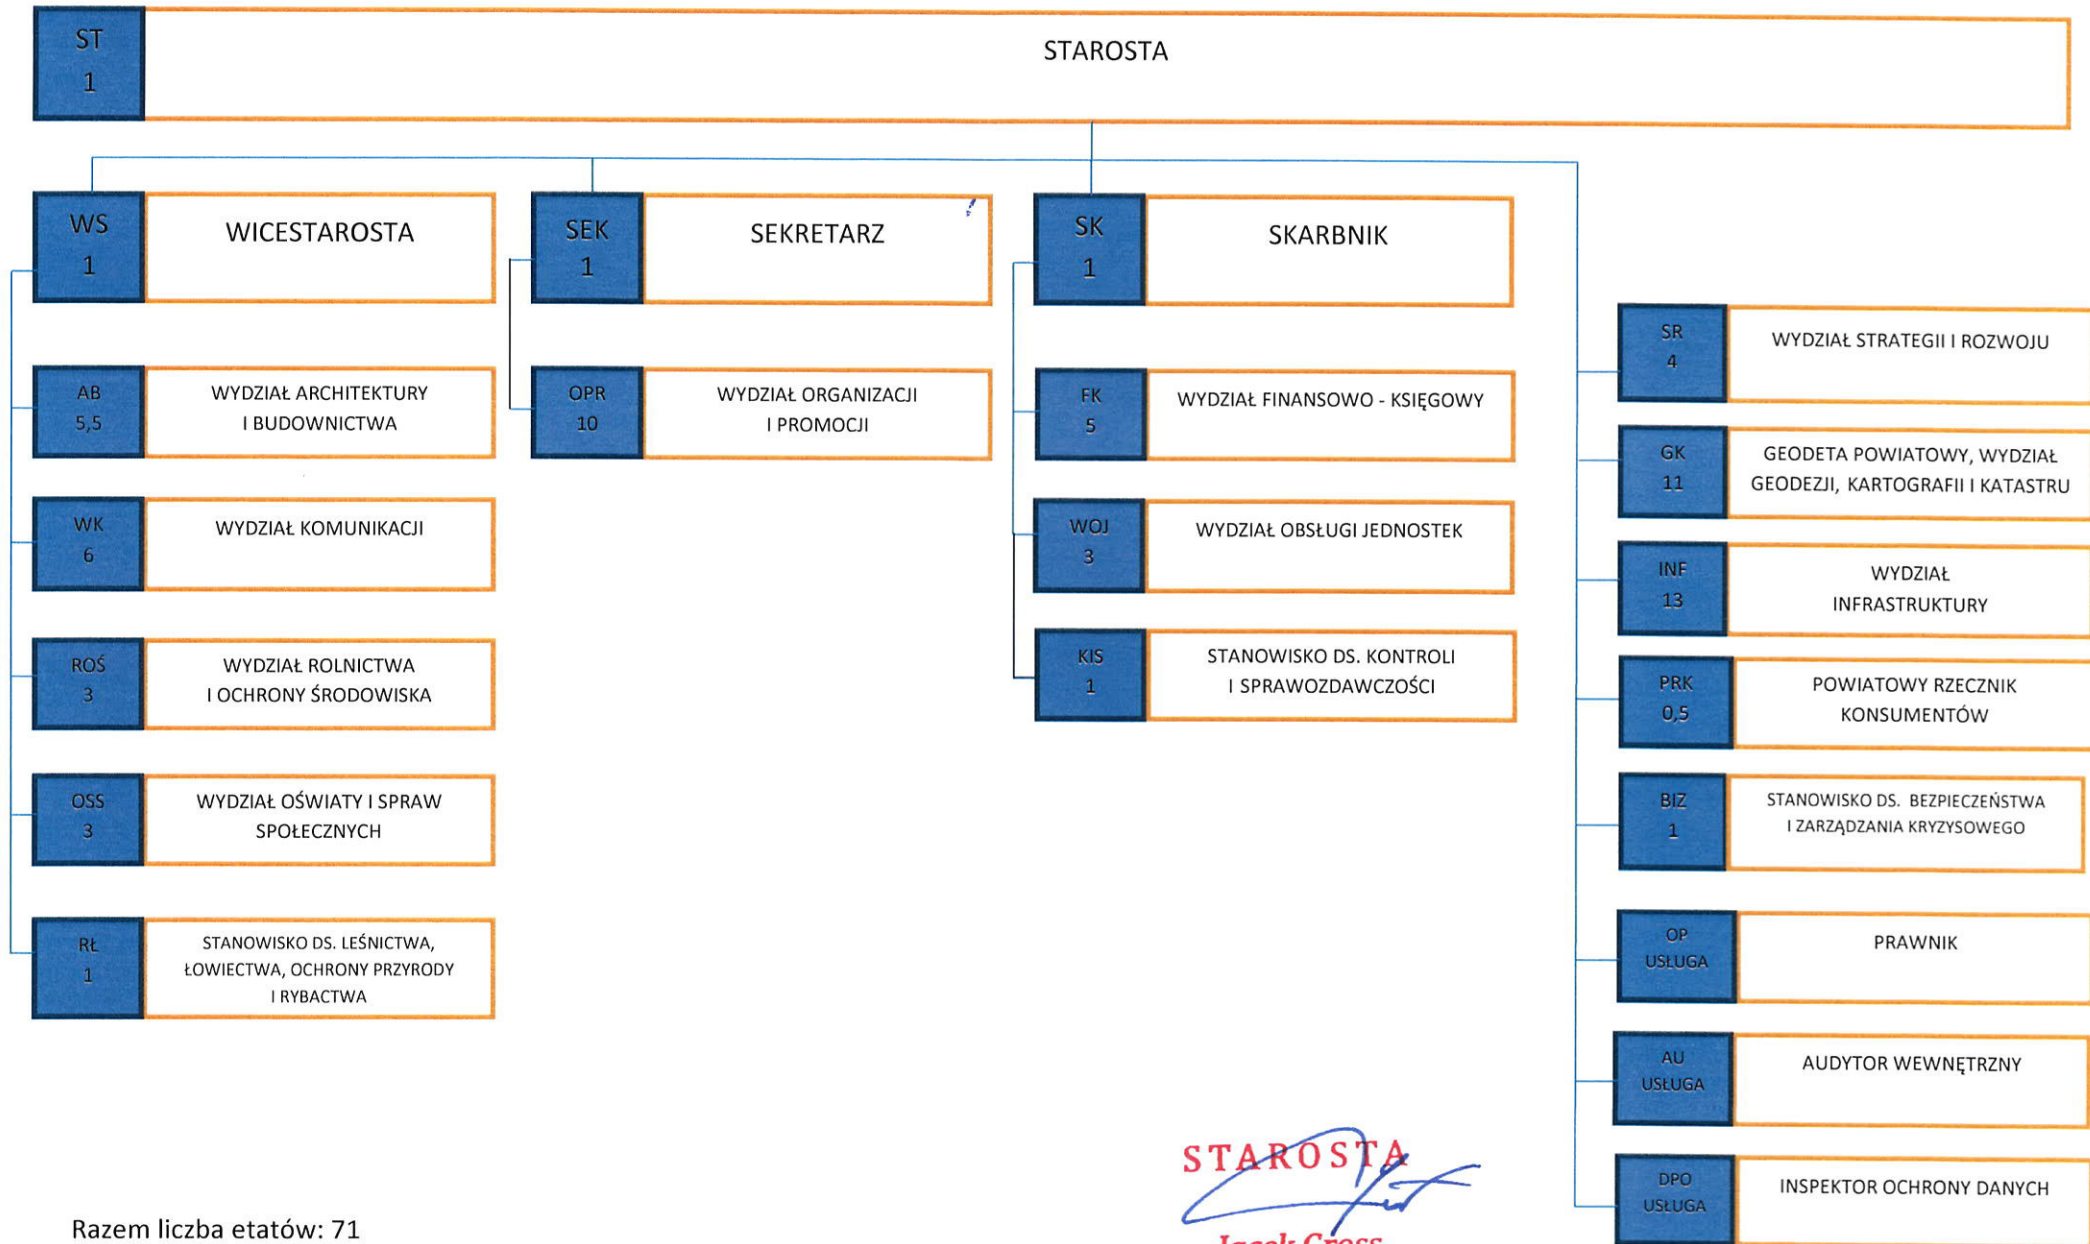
ST
1

STAROSTA

WS
1

WICESTAROSTA

SEK
1

SEKRETARZ

SK
1

SKARBNIK

AB
5,5

WYDZIAŁ ARCHITEKTURY I BUDOWNICTWA

OPR
10

WYDZIAŁ ORGANIZACJI I PROMOCJI

FK
5

WYDZIAŁ FINANSOWO - KSIĘGOWY

SR
4

WYDZIAŁ STRATEGII I ROZWOJU

GK
11

GEODETA POWIATOWY, WYDZIAŁ GEODEZJI, KARTOGRAFII I KATASTRU

WK
6

WYDZIAŁ KOMUNIKACJI

WOJ
3

WYDZIAŁ OBSŁUGI JEDNOSTEK

INF
13

WYDZIAŁ INFRASTRUKTURY

ROŚ
3

WYDZIAŁ ROLNICTWA I OCHRONY ŚRODOWISKA

KIS
1

STANOWISKO DS. KONTROLI I SPRAWOZDAWCZOŚCI

PRK
0,5

POWIATOWY RZECZNIK KONSUMENTÓW

OSS
3

WYDZIAŁ OŚWIATY I SPRAW SPOŁECZNYCH

BIZ
1

STANOWISKO DS. BEZPIECZEŃSTWA I ZARZĄDZANIA KRYZYSOWEGO

RŁ
1

STANOWISKO DS. LEŚNICTWA, ŁOWIECTWA, OCHRONY PRZYRODY I RYBACTWA

OP
USŁUGA

PRAWNIK

AU
USŁUGA

AUDYTOR WEWNĘTRZNY

DPO
USŁUGA

INSPEKTOR OCHRONY DANYCH

Razem liczba etatów: 71

STAROSTA
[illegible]